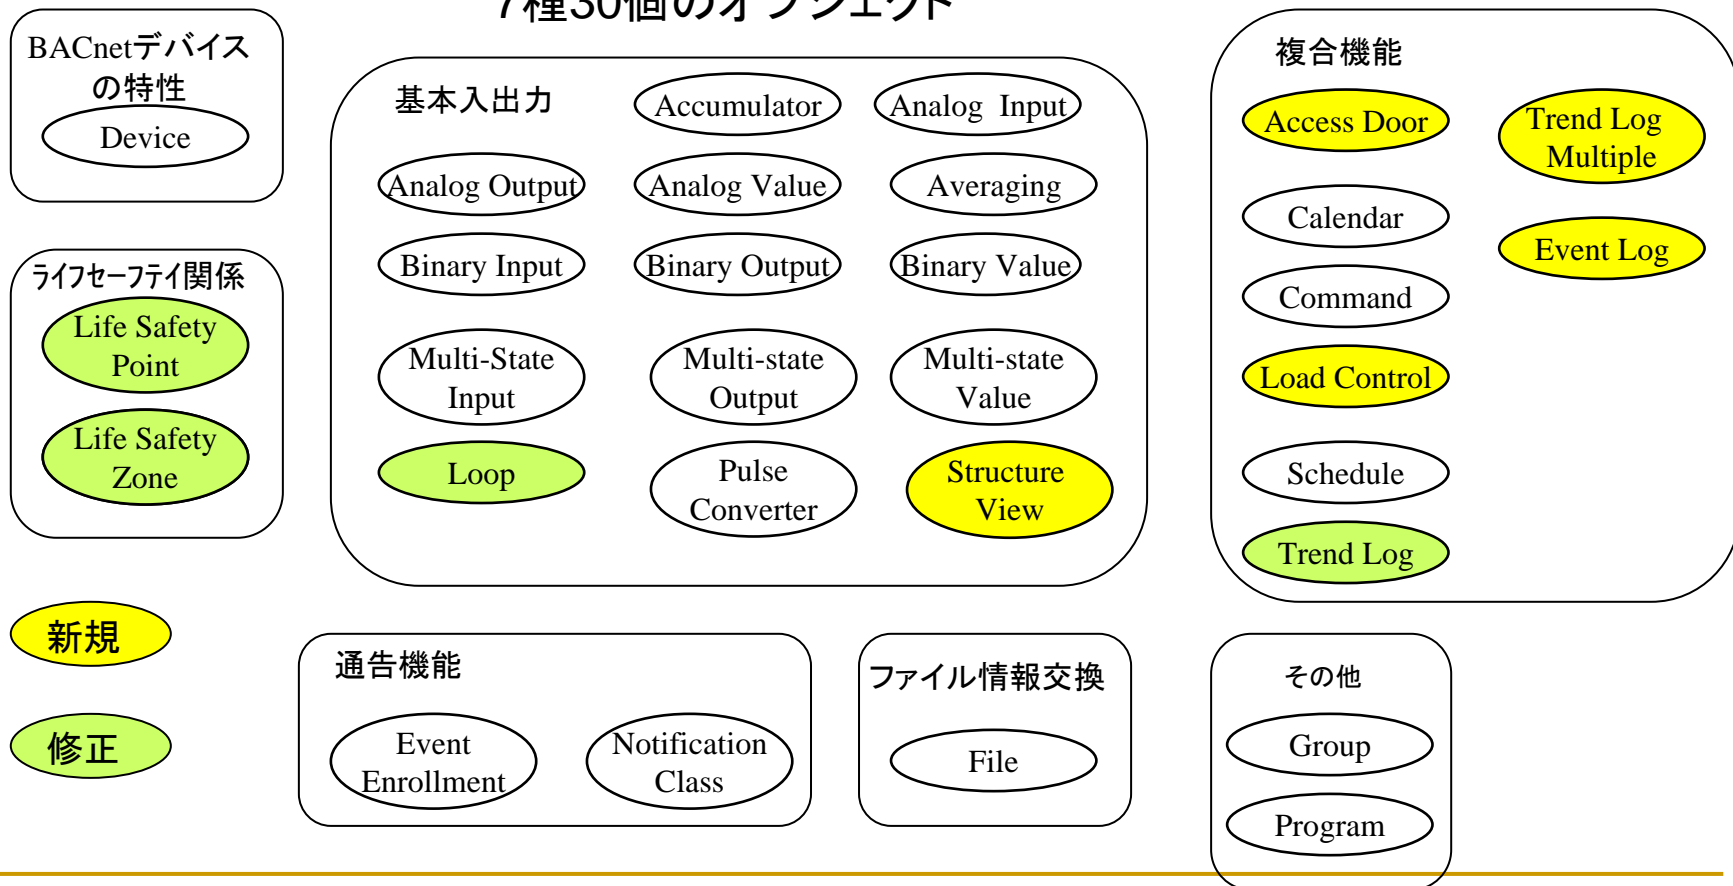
7種30個のオブジェクト

BACnetデバイスの特性

Device

ライフセーフティ関係

Life Safety Point

Life Safety Zone

基本入出力

Accumulator

Analog Input

Analog Output

Analog Value

Averaging

Binary Input

Binary Output

Binary Value

Multi-State Input

Multi-state Output

Multi-state Value

Loop

Pulse Converter

Structure View

複合機能

Access Door

Trend Log Multiple

Calendar

Event Log

Command

Load Control

Schedule

Trend Log

新規

修正

通告機能

Event Enrollment

Notification Class

ファイル情報交換

File

その他

Group

Program